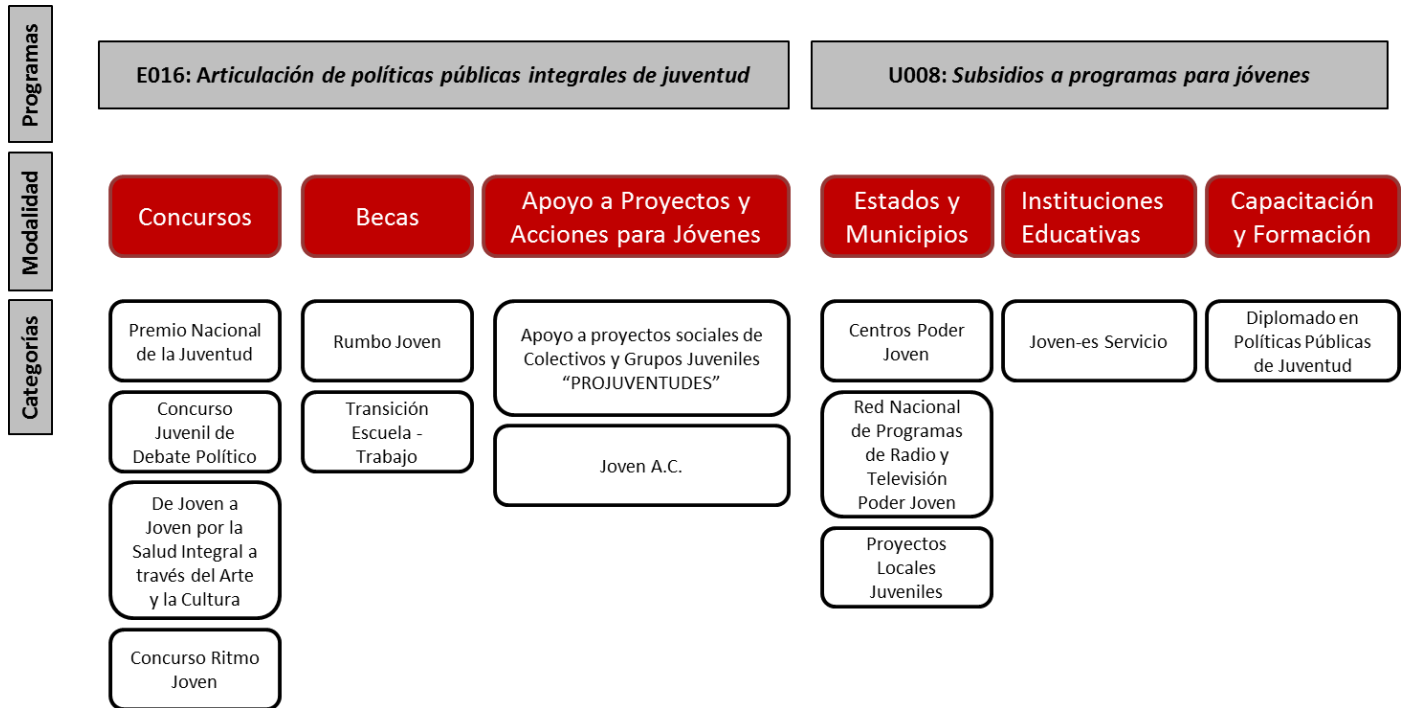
Programas

E016: Articulación de políticas públicas integrales de juventud

U008: Subsidios a programas para jóvenes

Modalidad

Concursos

Becas

Apoyo a Proyectos y Acciones para Jóvenes

Estados y Municipios

Instituciones Educativas

Capacitación y Formación

Categorías

Premio Nacional de la Juventud

Concurso Juvenil de Debate Político

De Joven a Joven por la Salud Integral a través del Arte y la Cultura

Concurso Ritmo Joven

Rumbo Joven

Transición Escuela - Trabajo

Apoyo a proyectos sociales de Colectivos y Grupos Juveniles "PROJUVENTUDES"

Joven A.C.

Centros Poder Joven

Red Nacional de Programas de Radio y Televisión Poder Joven

Proyectos Locales Juveniles

Joven-es Servicio

Diplomado en Políticas Públicas de Juventud